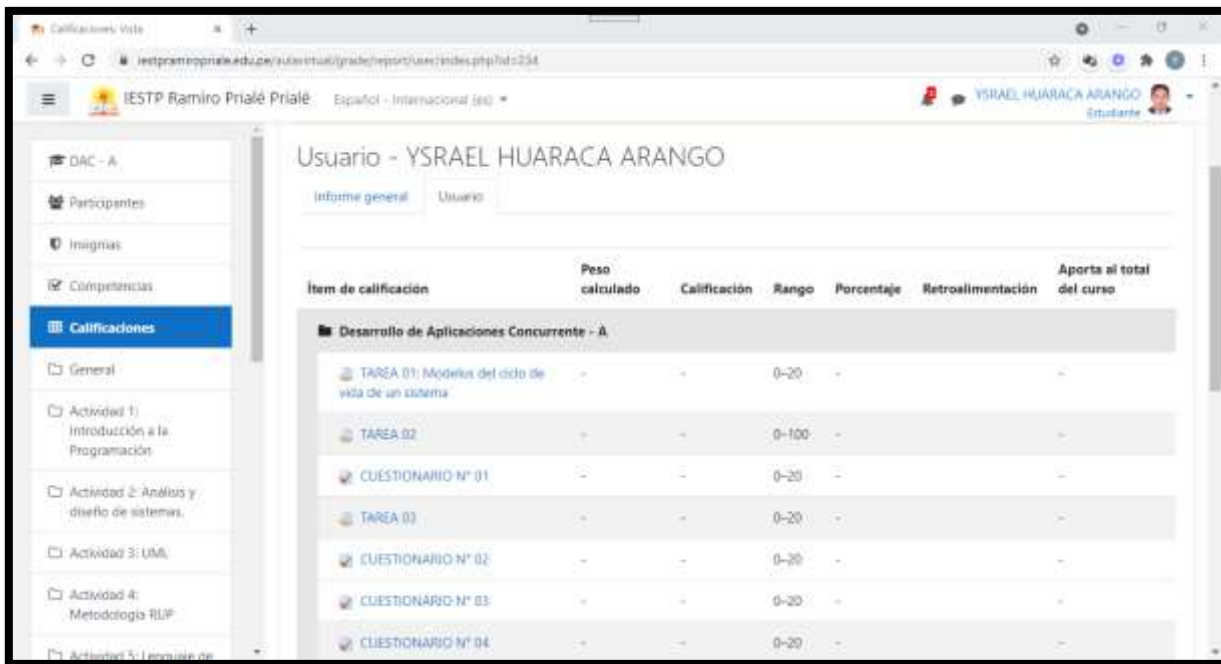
Calificaciones: Vista

iestpramiropriale.edu.pe/aulavirtual/grade/report/user/index.php?id=234

IESTP Ramiro Prialé Prialé Español - Internacional (es)

YSRAEL HUARACA ARANGO
Estudiante

DAC - A
Participantes
Insignias
Competencias
Calificaciones
General
Actividad 1: Introducción a la Programación
Actividad 2: Análisis y diseño de sistemas.
Actividad 3: UML
Actividad 4: Metodología RUP
Actividad 5: Lenguaje de

Usuario - YSRAEL HUARACA ARANGO

Informe general Usuario

| Ítem de calificación | Peso calculado | Calificación | Rango | Porcentaje | Retroalimentación | Aporta al total del curso |
|---|---|---|---|---|---|---|
| Desarrollo de Aplicaciones Concurrente - A | | | | | | |
| TAREA 01: Modelos del ciclo de vida de un sistema | - | - | 0–20 | - | | - |
| TAREA 02 | - | - | 0–100 | - | | - |
| CUESTIONARIO N° 01 | - | - | 0–20 | - | | - |
| TAREA 03 | - | - | 0–20 | - | | - |
| CUESTIONARIO N° 02 | - | - | 0–20 | - | | - |
| CUESTIONARIO N° 03 | - | - | 0–20 | - | | - |
| CUESTIONARIO N° 04 | - | - | 0–20 | - | | - |